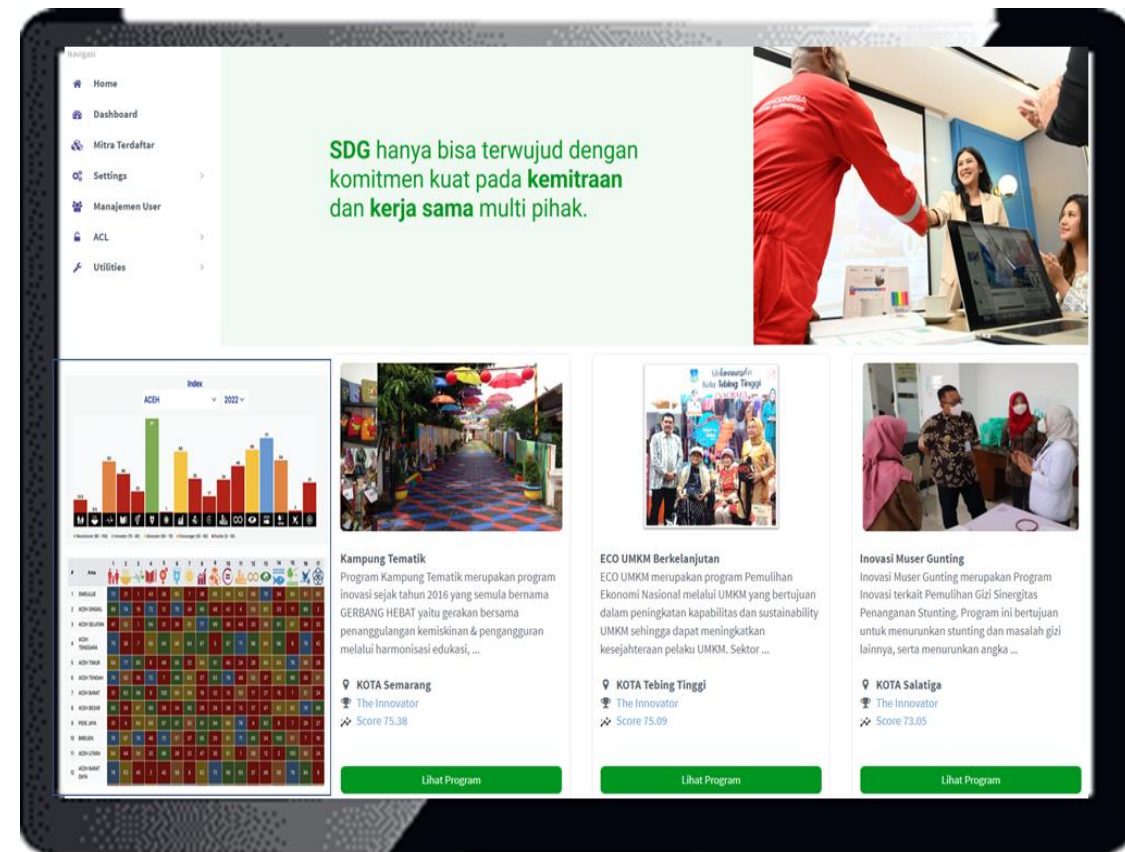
Navigasi

Home

Dashboard

Mitra Terdaftar

Settings

Manajemen User

ACL

Utilities

SDG hanya bisa terwujud dengan komitmen kuat pada kemitraan dan kerja sama multi pihak.

Index

ACEH 2022

Kampung Tematik

Program Kampung Tematik merupakan program inovasi sejak tahun 2016 yang semula bernama GERBANG HEBAT yaitu gerakan bersama penanggulangan kemiskinan & pengangguran melalui harmonisasi edukasi, ...

KOTA Semarang

The Innovator

Score 75.38

Lihat Program

ECO UMKM Berkelanjutan

ECO UMKM merupakan program Pemulihan Ekonomi Nasional melalui UMKM yang bertujuan dalam peningkatan kapabilitas dan sustainability UMKM sehingga dapat meningkatkan kesejahteraan pelaku UMKM. Sektor ...

KOTA Tebing Tinggi

The Innovator

Score 75.09

Lihat Program

Inovasi Muser Gunting

Inovasi Muser Gunting merupakan Program Inovasi terkait Pemulihan Gizi Sinergitas Penanganan Stunting. Program ini bertujuan untuk menurunkan stunting dan masalah gizi lainnya, serta menurunkan angka ...

KOTA Salatiga

The Innovator

Score 73.05

Lihat Program